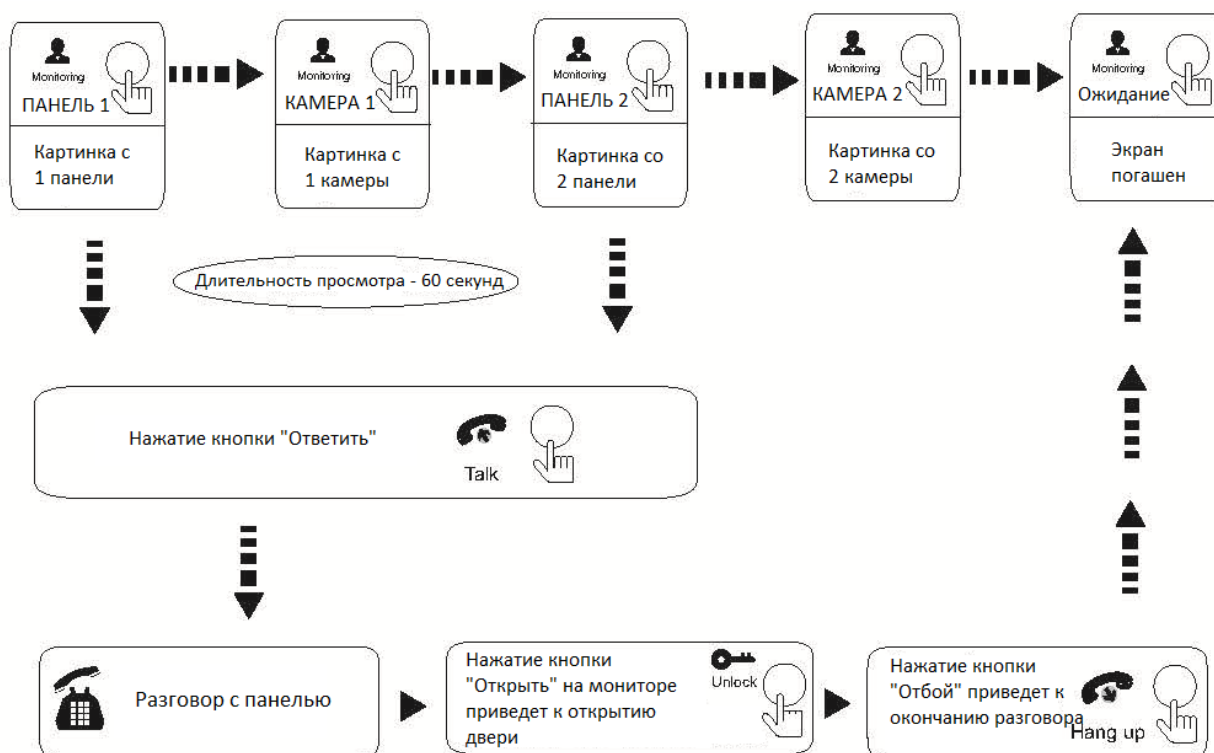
Monitoring
ПАНЕЛЬ 1
Картинка с 1 панели

Monitoring
КАМЕРА 1
Картинка с 1 камеры

Monitoring
ПАНЕЛЬ 2
Картинка со 2 панели

Monitoring
КАМЕРА 2
Картинка со 2 камеры

Monitoring
Ожидание
Экран погашен

Длительность просмотра - 60 секунд

Нажатие кнопки "Ответить"
Talk

Разговор с панелью

Нажатие кнопки "Открыть" на мониторе приведет к открытию двери
Unlock

Нажатие кнопки "Отбой" приведет к окончанию разговора
Hang up